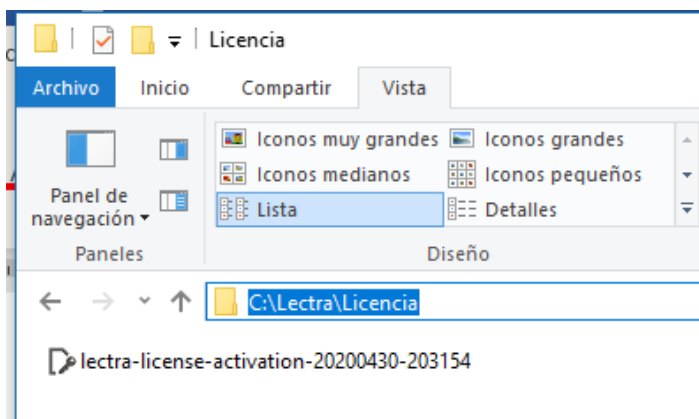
Licencia

Archivo Inicio Compartir Vista

Panel de navegación

Paneles

Iconos muy grandes
Iconos grandes
Iconos medianos
Iconos pequeños
Lista
Detalles

Diseño

C:\Lectra\Licencia

lectra-license-activation-20200430-203154